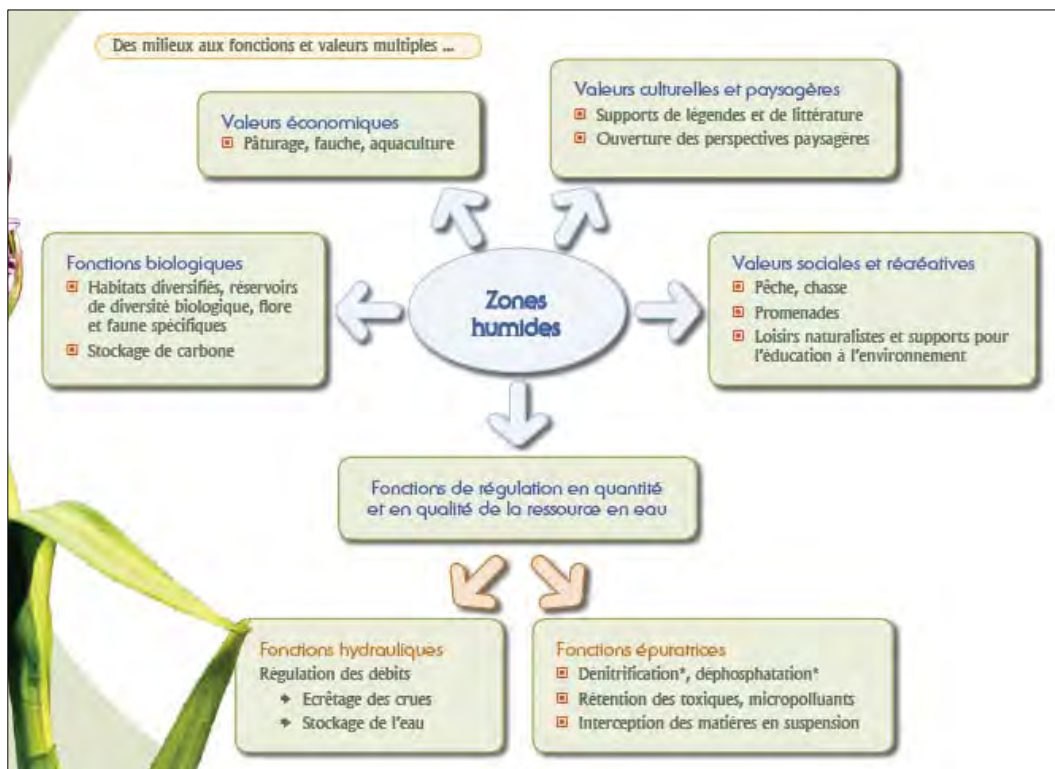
Des milieux aux fonctions et valeurs multiples ...

Valeurs économiques
Pâturage, fauche, aquaculture

Valeurs culturelles et paysagères
Supports de légendes et de littérature
Ouverture des perspectives paysagères

Fonctions biologiques
Habitats diversifiés, réservoirs de diversité biologique, flore et faune spécifiques
Stockage de carbone

Zones humides

Valeurs sociales et récréatives
Pêche, chasse
Promenades
Loisirs naturalistes et supports pour l'éducation à l'environnement

Fonctions de régulation en quantité et en qualité de la ressource en eau

Fonctions hydrauliques
Régulation des débits
Ecrêtage des crues
Stockage de l'eau

Fonctions épuratrices
Denitrification*, déphosphatation*
Rétention des toxiques, micropolluants
Interception des matières en suspension